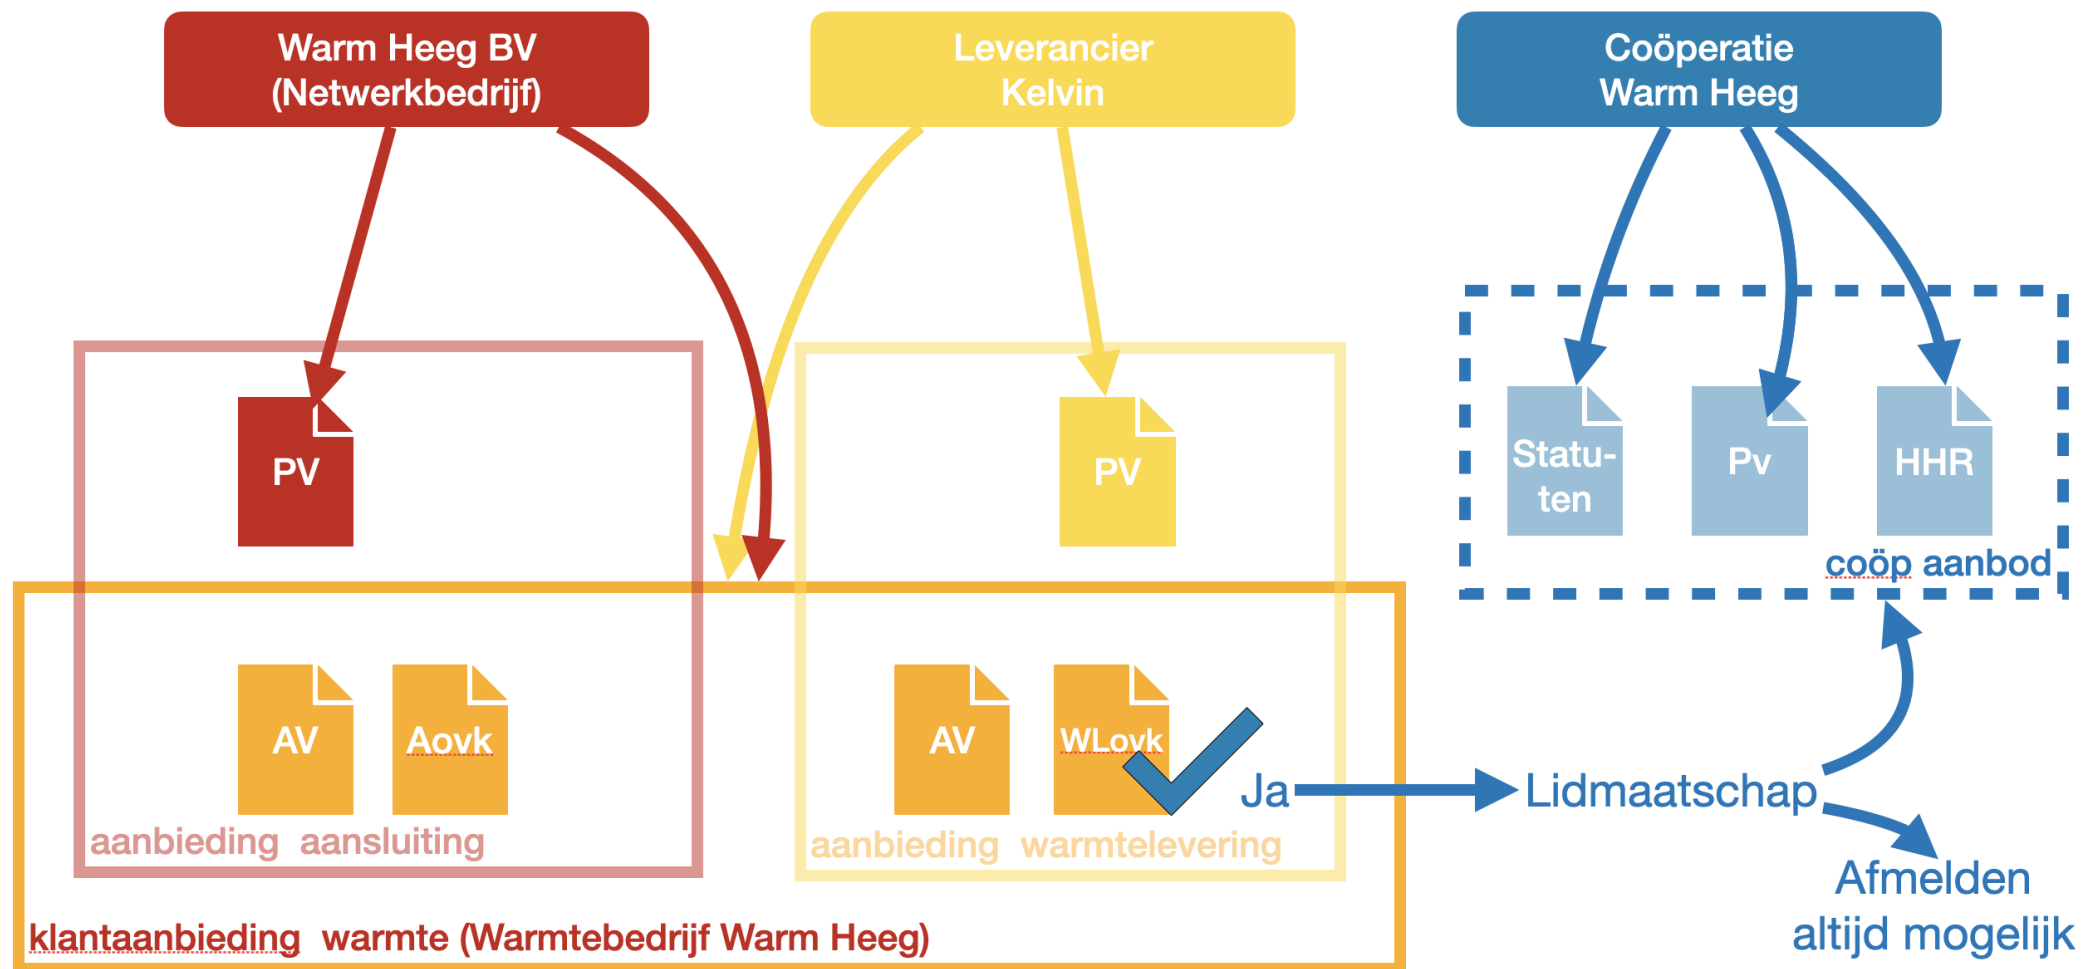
Warm Heeg BV
(Netwerkbedrijf)

Leverancier
Kelvin

Coöperatie
Warm Heeg

PV

PV

Statu-
ten

Pv

HHR

coöp aanbod

AV

Aovk

AV

WLovk

Ja

Lidmaatschap

aanbieding aansluiting

aanbieding warmtelevering

Afmelden
altijd mogelijk

klantaanbieding warmte (Warmtebedrijf Warm Heeg)